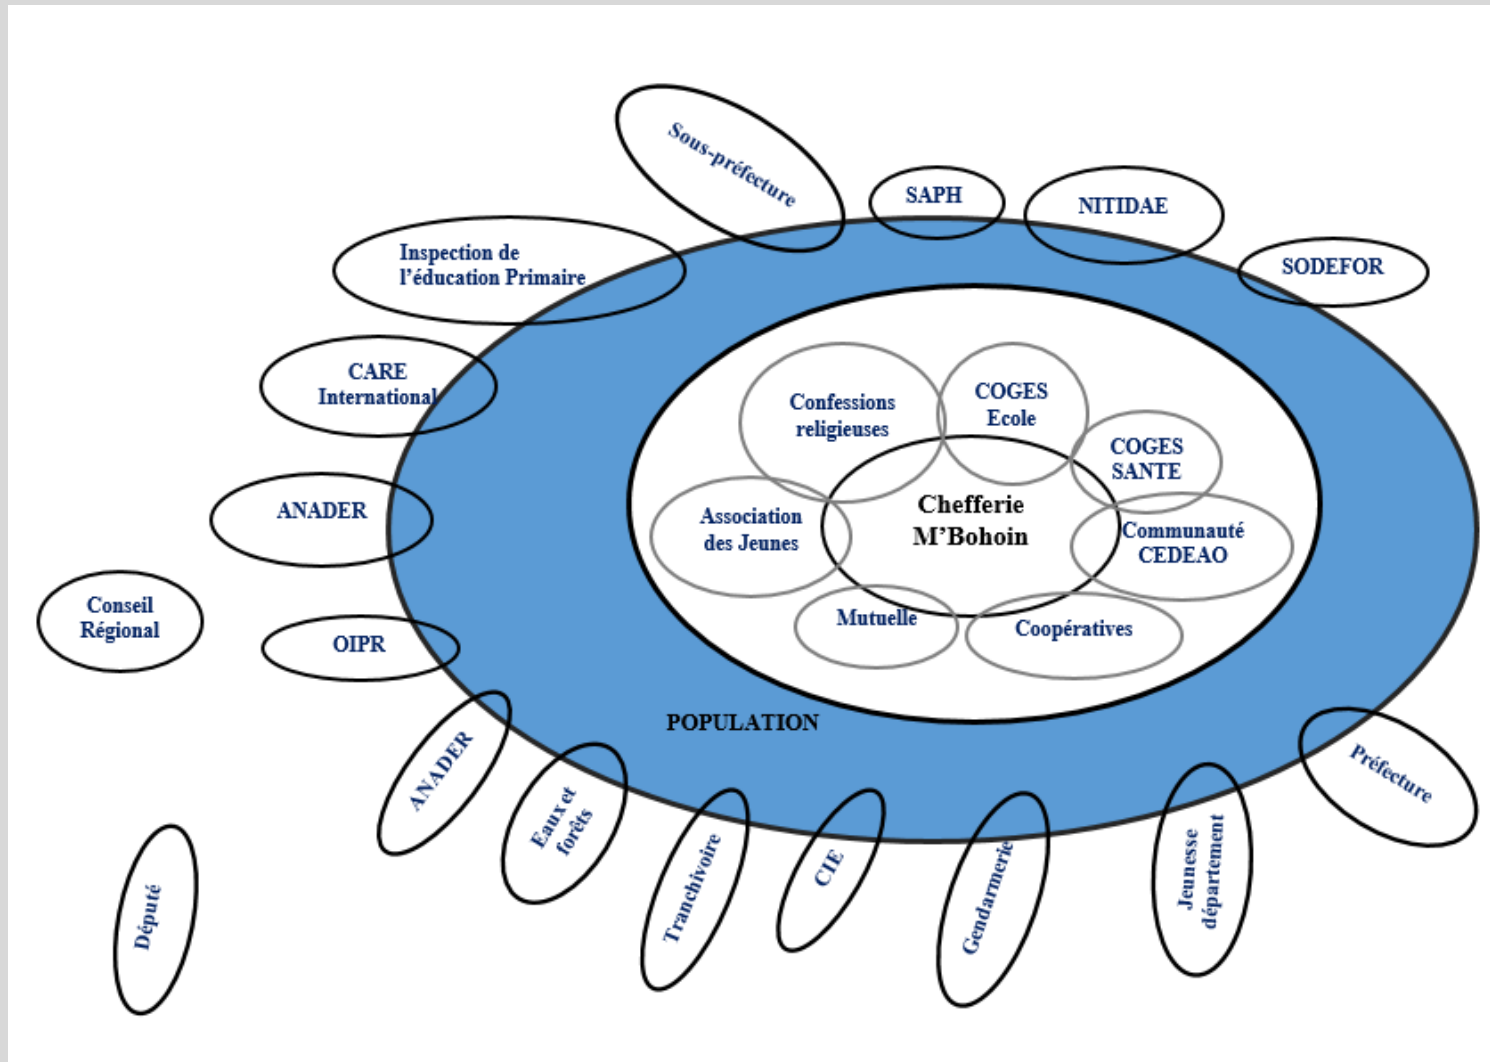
Sous-préfecture

SAPH

NITIDAE

SODEFOR

Inspection de l'éducation Primaire

CARE International

ANADER

Conseil Régional

OIPR

Confessions religieuses

COGES Ecole

COGES SANTE

Association des Jeunes

Chefferie M'Bohoin

Communauté CEDEAO

Mutuelle

Coopératives

POPULATION

ANADER

Eaux et forêts

Tranchivoire

CIE

Gendarmerie

Jeunesse département

Préfecture

Député